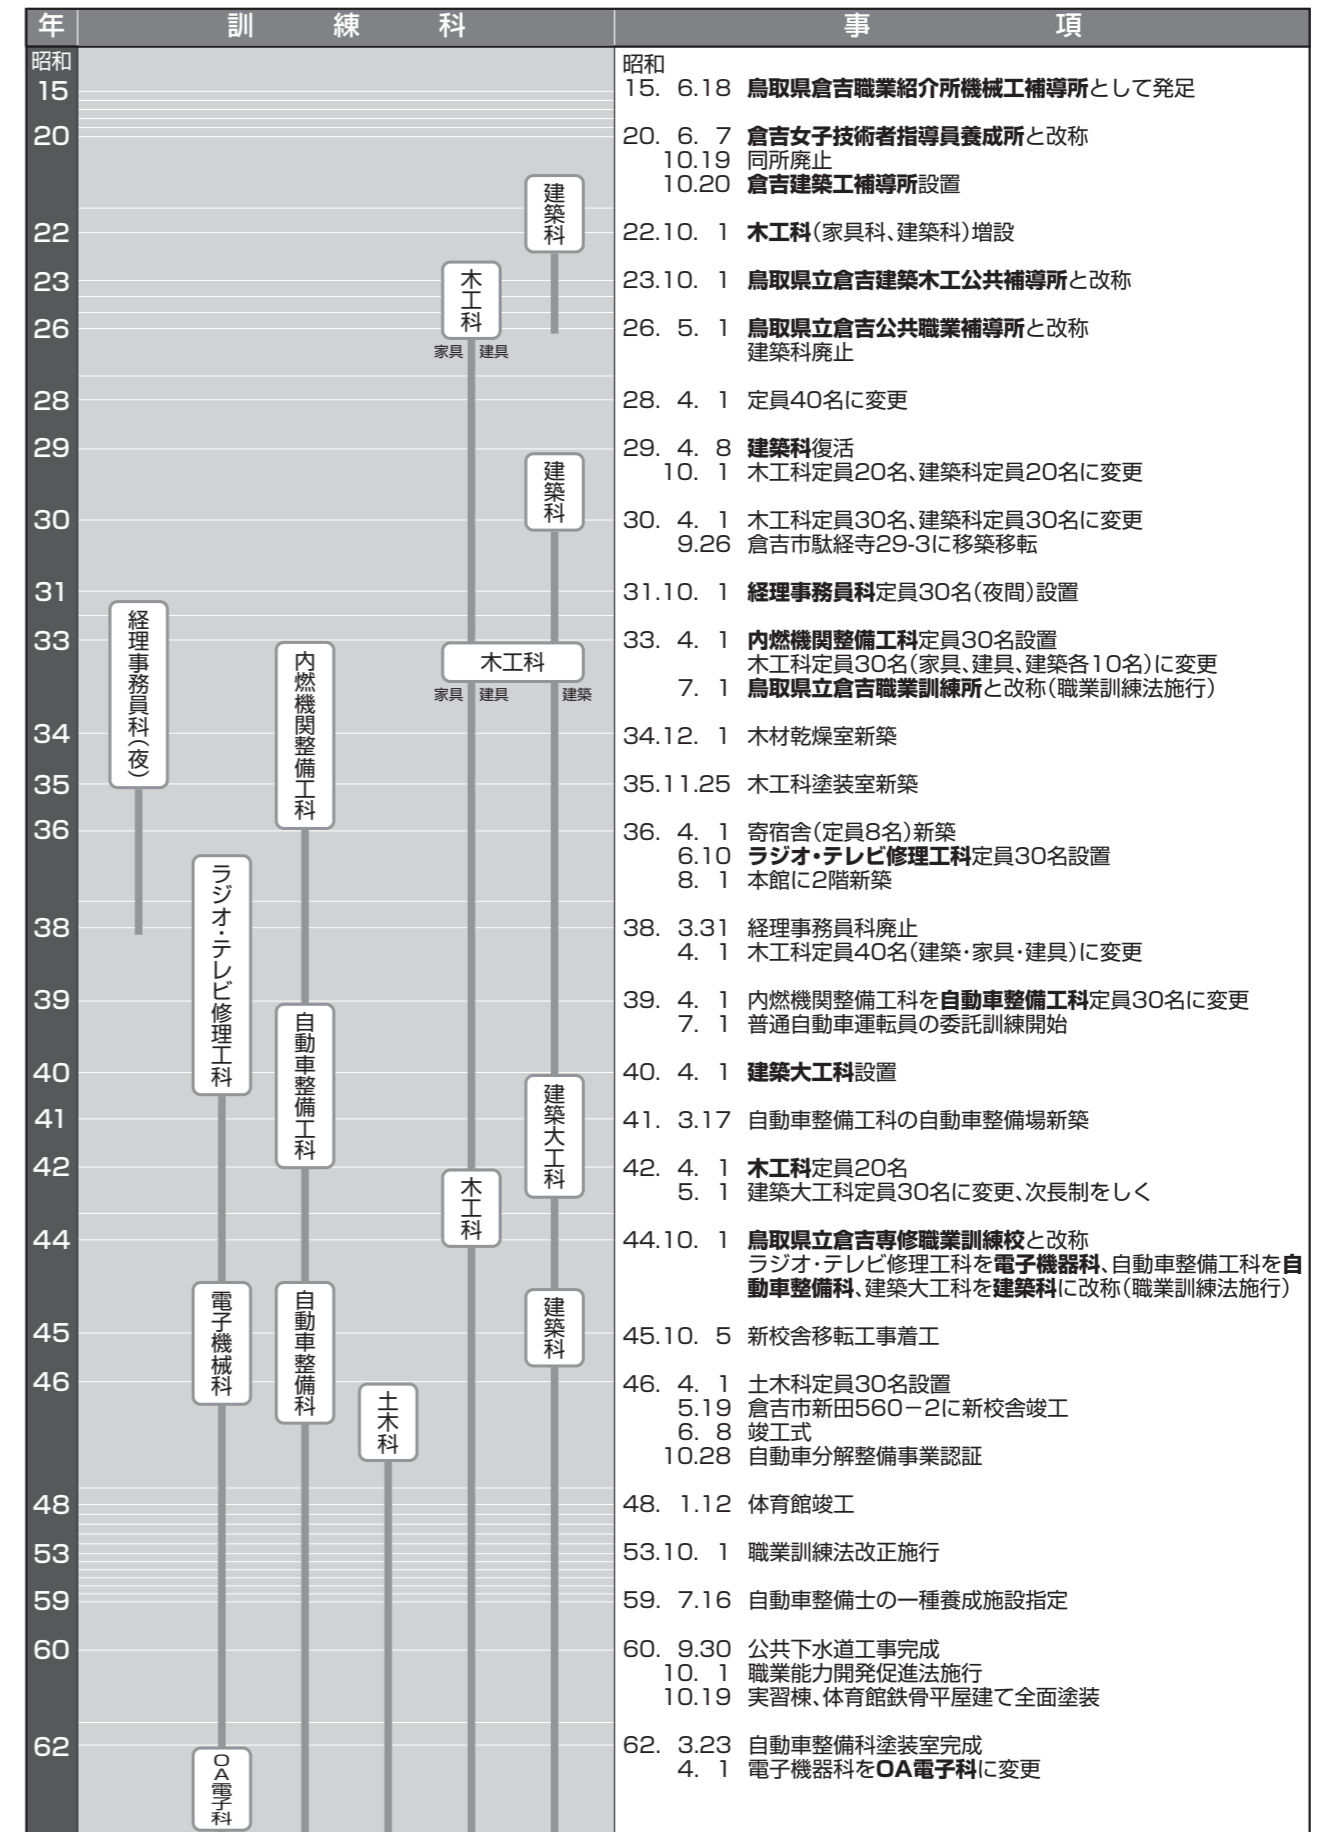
| 年 | 訓練科 | 事項 |
|---|---|---|
| 昭和 15 | | 昭和 15. 6.18 **鳥取県倉吉職業紹介所機械工補導所**として発足 |
| 20 | | 20. 6. 7 **倉吉女子技術者指導員養成所**と改称 10.19 同所廃止 10.20 **倉吉建築工補導所**設置 |
| 22 | 建築科 | 22.10. 1 **木工科**(家具科、建築科)増設 |
| 23 | 木工科 | 23.10. 1 **鳥取県立倉吉建築木工公共補導所**と改称 |
| 26 | 家具 建具 | 26. 5. 1 **鳥取県立倉吉公共職業補導所**と改称 建築科廃止 |
| 28 | | 28. 4. 1 定員40名に変更 |
| 29 | 建築科 | 29. 4. 8 **建築科**復活 10. 1 木工科定員20名、建築科定員20名に変更 |
| 30 | | 30. 4. 1 木工科定員30名、建築科定員30名に変更 9.26 倉吉市駄経寺29-3に移築移転 |
| 31 | 経理事務員科(夜) | 31.10. 1 **経理事務員科**定員30名(夜間)設置 |
| 33 | 内燃機関整備工科 木工科 家具 建具 建築 | 33. 4. 1 **内燃機関整備工科**定員30名設置 木工科定員30名(家具、建具、建築各10名)に変更 7. 1 **鳥取県立倉吉職業訓練所**と改称(職業訓練法施行) |
| 34 | | 34.12. 1 木材乾燥室新築 |
| 35 | | 35.11.25 木工科塗装室新築 |
| 36 | ラジオ・テレビ修理工科 | 36. 4. 1 寄宿舎(定員8名)新築 6.10 **ラジオ・テレビ修理工科**定員30名設置 8. 1 本館に2階新築 |
| 38 | | 38. 3.31 経理事務員科廃止 4. 1 木工科定員40名(建築・家具・建具)に変更 |
| 39 | 自動車整備工科 | 39. 4. 1 内燃機関整備工科を**自動車整備工科**定員30名に変更 7. 1 普通自動車運転員の委託訓練開始 |
| 40 | 建築大工科 | 40. 4. 1 **建築大工科**設置 |
| 41 | | 41. 3.17 自動車整備工科の自動車整備場新築 |
| 42 | 木工科 | 42. 4. 1 **木工科**定員20名 5. 1 建築大工科定員30名に変更、次長制をしく |
| 44 | | 44.10. 1 **鳥取県立倉吉専修職業訓練校**と改称 ラジオ・テレビ修理工科を**電子機器科**、自動車整備工科を**自動車整備科**、建築大工科を**建築科**に改称(職業訓練法施行) |
| 45 | 電子機械科 自動車整備科 建築科 | 45.10. 5 新校舎移転工事着工 |
| 46 | 土木科 | 46. 4. 1 土木科定員30名設置 5.19 倉吉市新田560−2に新校舎竣工 6. 8 竣工式 10.28 自動車分解整備事業認証 |
| 48 | | 48. 1.12 体育館竣工 |
| 53 | | 53.10. 1 職業訓練法改正施行 |
| 59 | | 59. 7.16 自動車整備士の一種養成施設指定 |
| 60 | | 60. 9.30 公共下水道工事完成 10. 1 職業能力開発促進法施行 10.19 実習棟、体育館鉄骨平屋建て全面塗装 |
| 62 | OA電子科 | 62. 3.23 自動車整備科塗装室完成 4. 1 電子機器科を**OA電子科**に変更 |